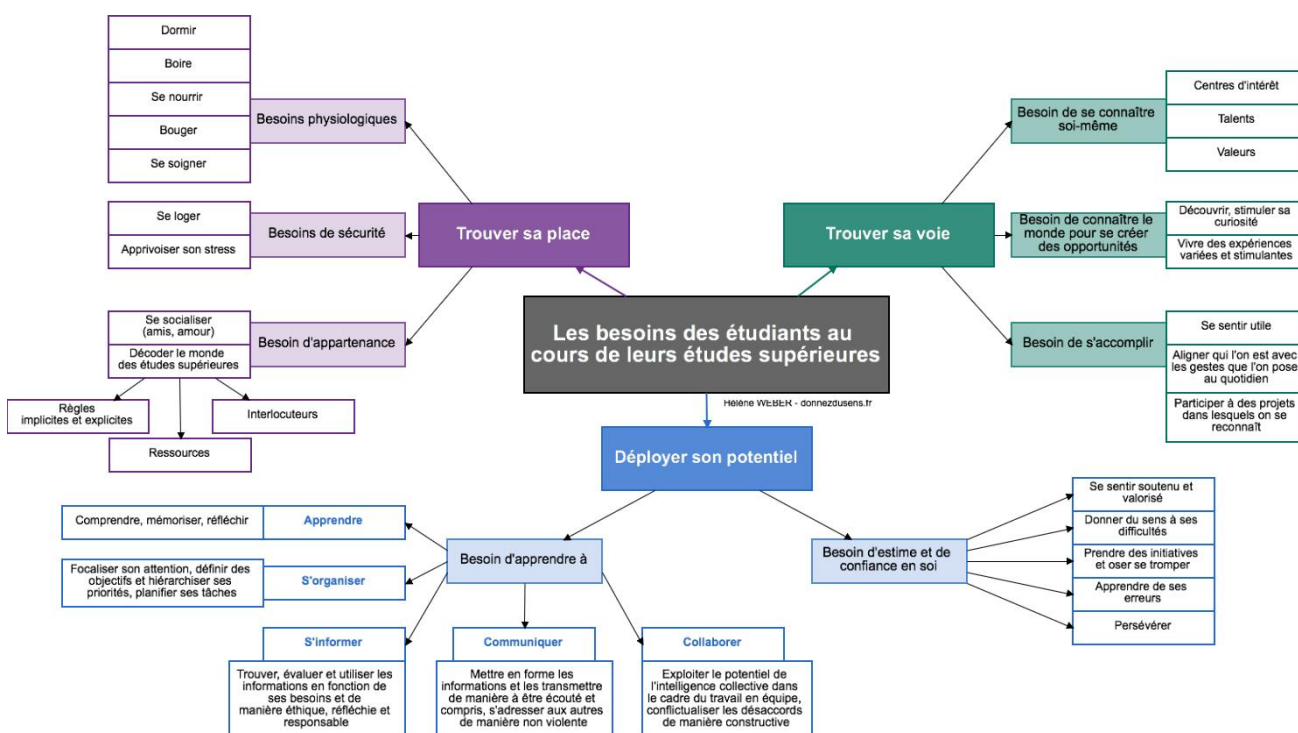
Les besoins des étudiants au cours de leurs études supérieures

Hélène WEBER - donnezdusens.fr

Trouver sa place

Besoins physiologiques

Dormir

Boire

Se nourrir

Bouger

Se soigner

Besoins de sécurité

Se loger

Apprivoiser son stress

Besoin d'appartenance

Se socialiser (amis, amour)

Décoder le monde des études supérieures

Règles implicites et explicites

Ressources

Interlocuteurs

Trouver sa voie

Besoin de se connaître soi-même

Centres d'intérêt

Talents

Valeurs

Besoin de connaître le monde pour se créer des opportunités

Découvrir, stimuler sa curiosité

Vivre des expériences variées et stimulantes

Besoin de s'accomplir

Se sentir utile

Aligner qui l'on est avec les gestes que l'on pose au quotidien

Participer à des projets dans lesquels on se reconnaît

Déployer son potentiel

Besoin d'apprendre à

Apprendre

Comprendre, mémoriser, réfléchir

S'organiser

Focaliser son attention, définir des objectifs et hiérarchiser ses priorités, planifier ses tâches

S'informer

Trouver, évaluer et utiliser les informations en fonction de ses besoins et de manière éthique, réfléchie et responsable

Communiquer

Mettre en forme les informations et les transmettre de manière à être écouté et compris, s'adresser aux autres de manière non violente

Collaborer

Exploiter le potentiel de l'intelligence collective dans le cadre du travail en équipe, conflictualiser les désaccords de manière constructive

Besoin d'estime et de confiance en soi

Se sentir soutenu et valorisé

Donner du sens à ses difficultés

Prendre des initiatives et oser se tromper

Apprendre de ses erreurs

Persévérer